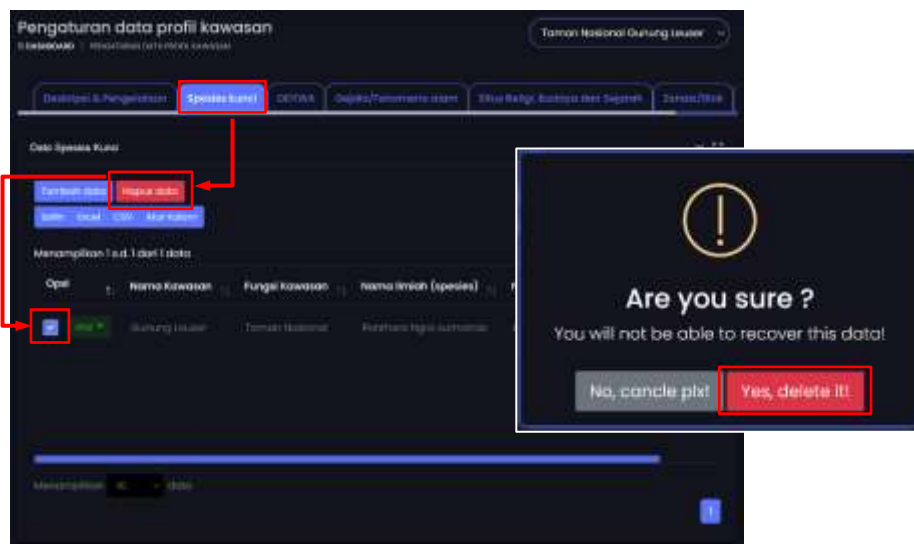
Pengaturan data profil kawasan

DASHBOARD / PENGATURAN DATA PROFIL KAWASAN

Taman Nasional Gunung Leuser

Deskripsi & Pengelolaan | Spesies kunci | ODTWA | Gejala/Fenomena alam | Situs Religi, Budaya dan Sejarah | Zonasi/Blok

Data Spesies Kunci

Tambah data | Hapus data

Salin | Excel | CSV | Atur kolom

Menampilkan 1 s.d. 1 dari 1 data

| Opsi | Nama Kawasan | Fungsi Kawasan | Nama ilmiah (spesies) |
|---|---|---|---|
| Aksi | Gunung Leuser | Taman Nasional | Panthera tigris sumatrae |

Menampilkan 10 data

1

Are you sure ?

You will not be able to recover this data!

No, cancle plx!

Yes, delete it!